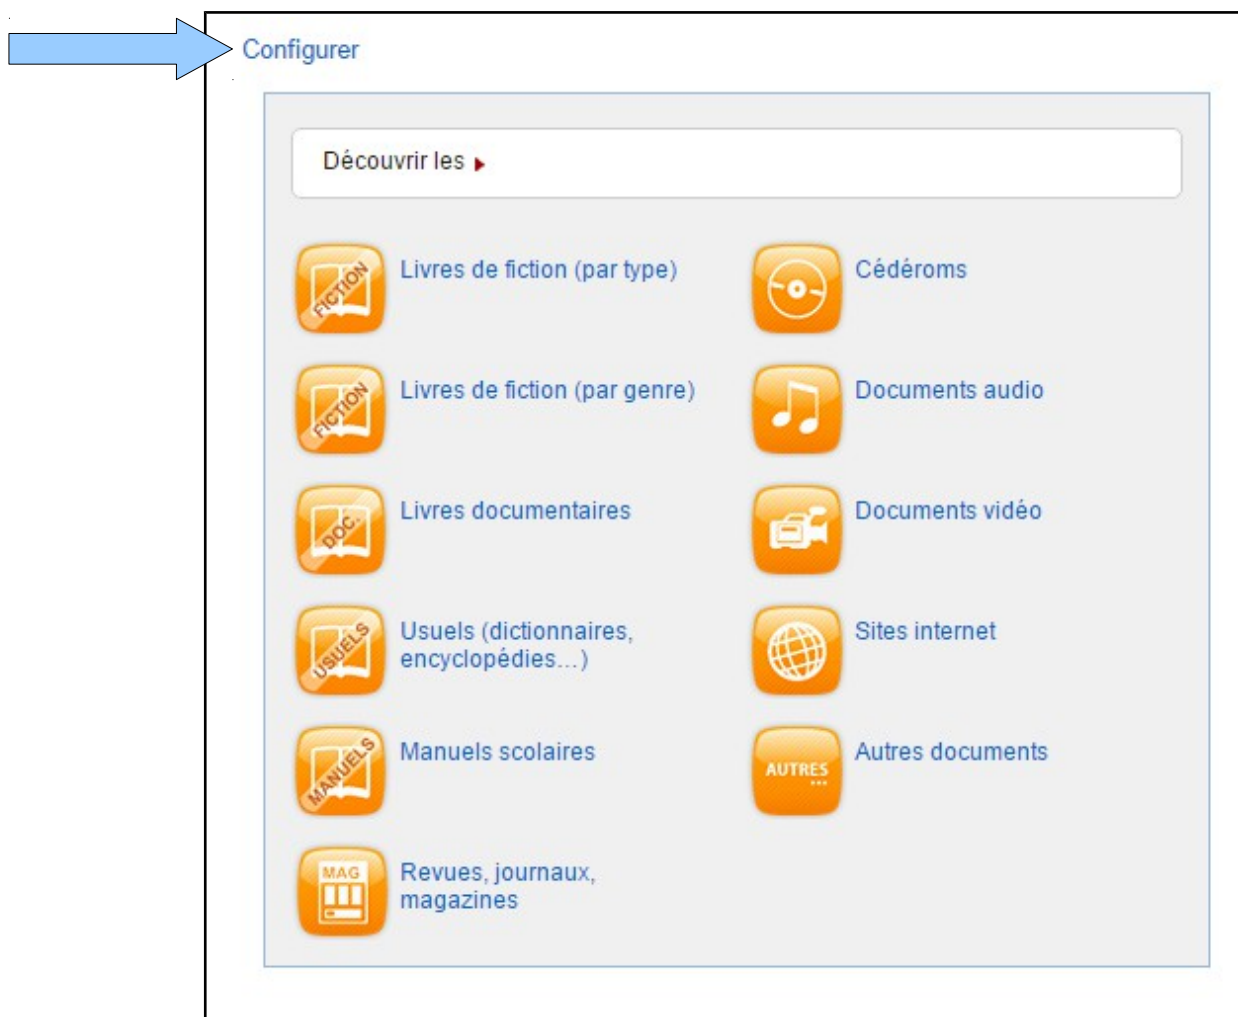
Configurer

Découvrir les

FICTION Livres de fiction (par type)

Cédéroms

FICTION Livres de fiction (par genre)

Documents audio

DOC. Livres documentaires

Documents vidéo

USUELS Usuels (dictionnaires, encyclopédies...)

Sites internet

MANUELS Manuels scolaires

AUTRES Autres documents

MAG Revues, journaux, magazines